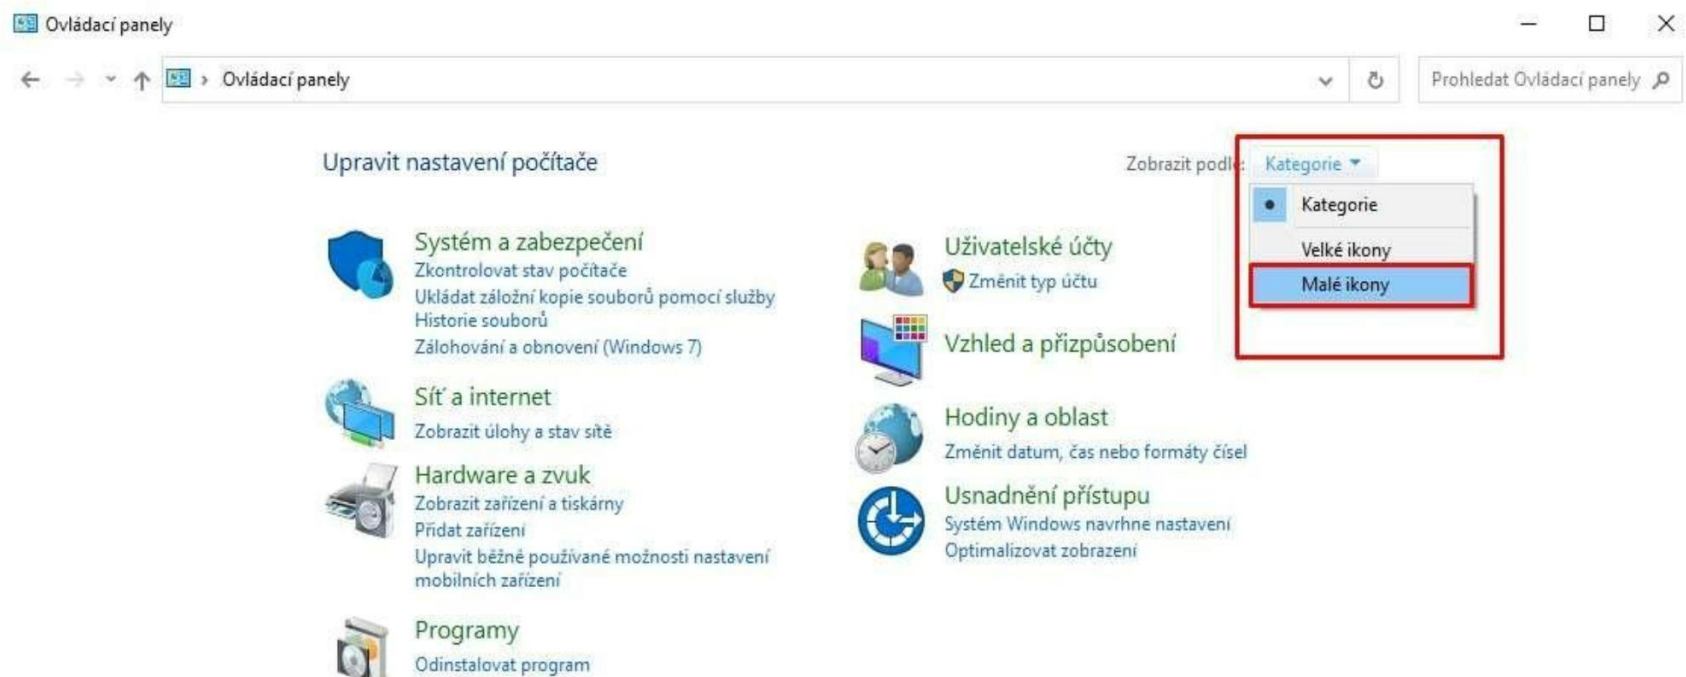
Ovládací panely

Ovládací panely

Prohledat Ovládací panely

Upravit nastavení počítače

Zobrazit podle: Kategorie

Kategorie
Velké ikony
Malé ikony

Systém a zabezpečení
Zkontrolovat stav počítače
Ukládat záložní kopie souborů pomocí služby Historie souborů
Zálohování a obnovení (Windows 7)

Síť a internet
Zobrazit úlohy a stav sítě

Hardware a zvuk
Zobrazit zařízení a tiskárny
Přidat zařízení
Upravit běžně používané možnosti nastavení mobilních zařízení

Programy
Odinstalovat program

Uživatelské účty
Změnit typ účtu

Vzhled a přizpůsobení

Hodiny a oblast
Změnit datum, čas nebo formáty čísel

Usnadnění přístupu
Systém Windows navrhne nastavení
Optimalizovat zobrazení